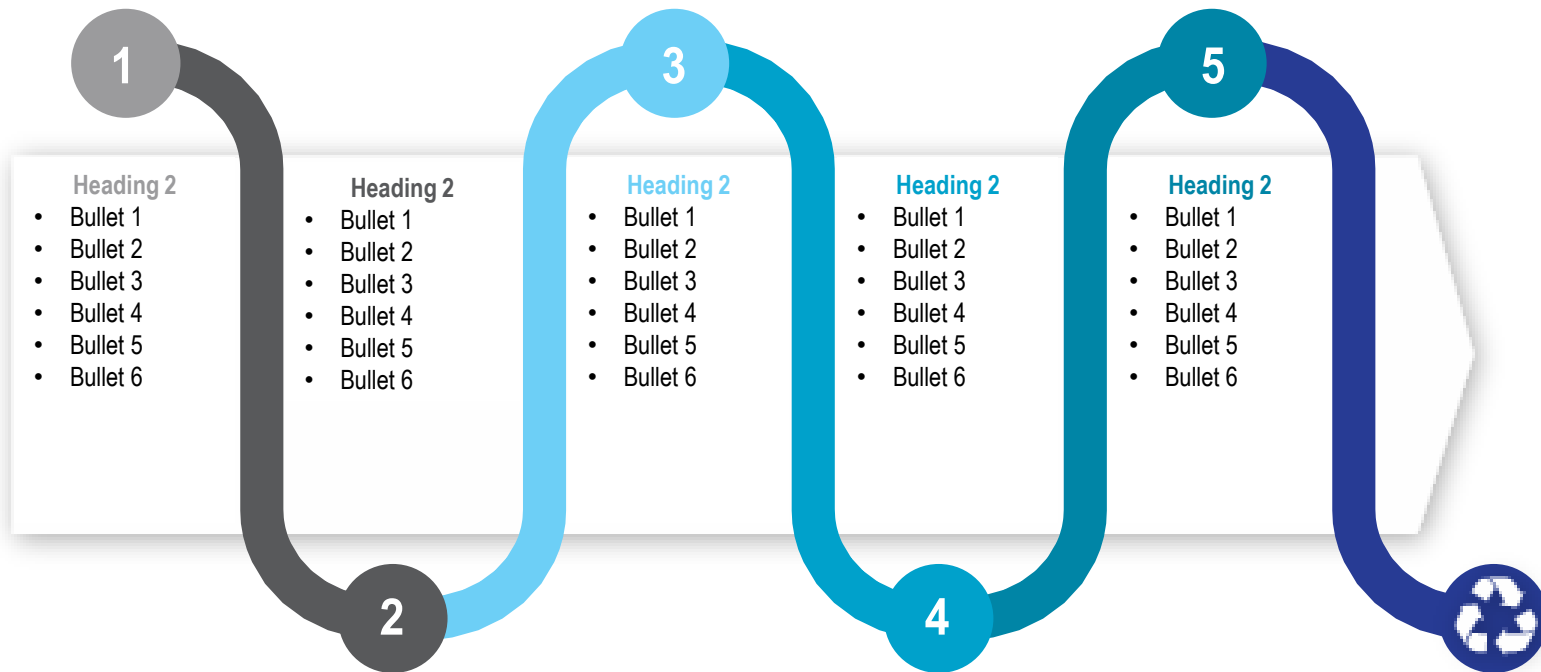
1

Heading 2
- Bullet 1
- Bullet 2
- Bullet 3
- Bullet 4
- Bullet 5
- Bullet 6

2

Heading 2
- Bullet 1
- Bullet 2
- Bullet 3
- Bullet 4
- Bullet 5
- Bullet 6

3

Heading 2
- Bullet 1
- Bullet 2
- Bullet 3
- Bullet 4
- Bullet 5
- Bullet 6

4

Heading 2
- Bullet 1
- Bullet 2
- Bullet 3
- Bullet 4
- Bullet 5
- Bullet 6

5

Heading 2
- Bullet 1
- Bullet 2
- Bullet 3
- Bullet 4
- Bullet 5
- Bullet 6